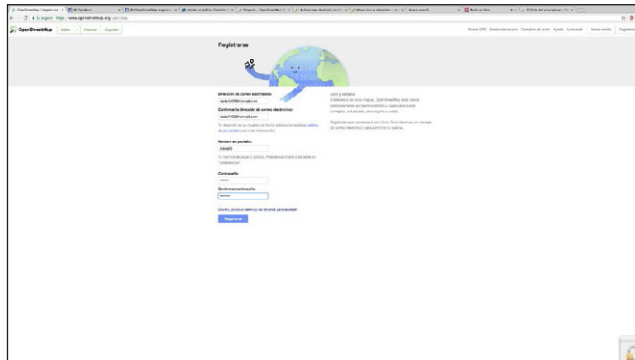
OpenStreetMap Editar Historial Exportar

Registrarse

Dirección de correo electrónico
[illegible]@hotmail.com

Confirmar dirección de correo electrónico
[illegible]@hotmail.com

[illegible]

Nombre en pantalla
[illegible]

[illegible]

Contraseña
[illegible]

Confirmar contraseña
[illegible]

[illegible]

Registrarse

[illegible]